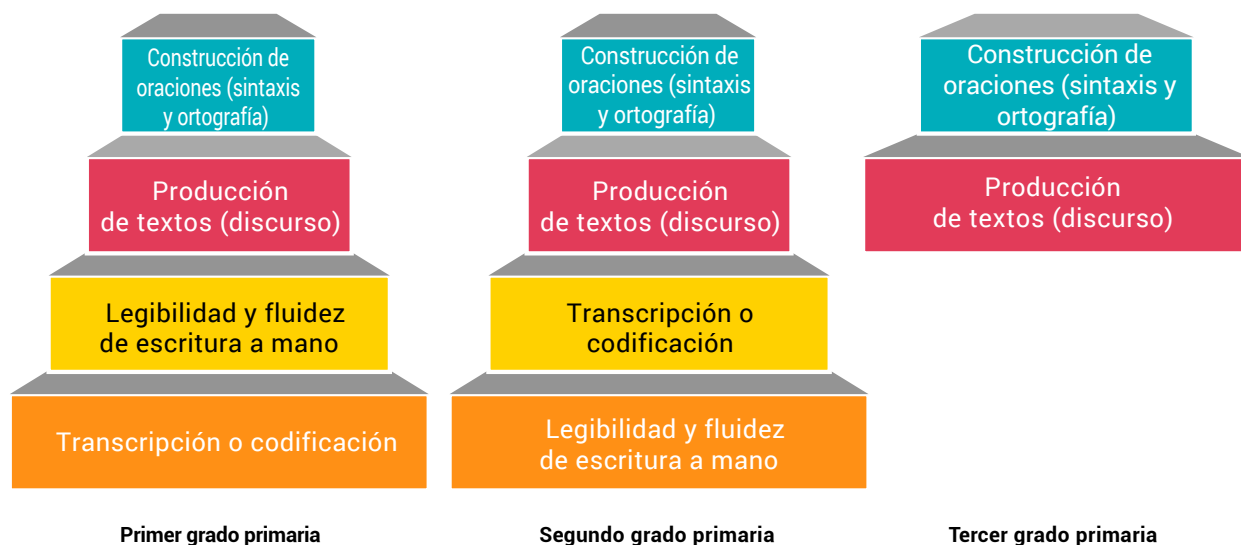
Construcción de oraciones (sintaxis y ortografía)

Producción de textos (discurso)

Legibilidad y fluidez de escritura a mano

Transcripción o codificación

Primer grado primaria

Construcción de oraciones (sintaxis y ortografía)

Producción de textos (discurso)

Transcripción o codificación

Legibilidad y fluidez de escritura a mano

Segundo grado primaria

Construcción de oraciones (sintaxis y ortografía)

Producción de textos (discurso)

Tercer grado primaria